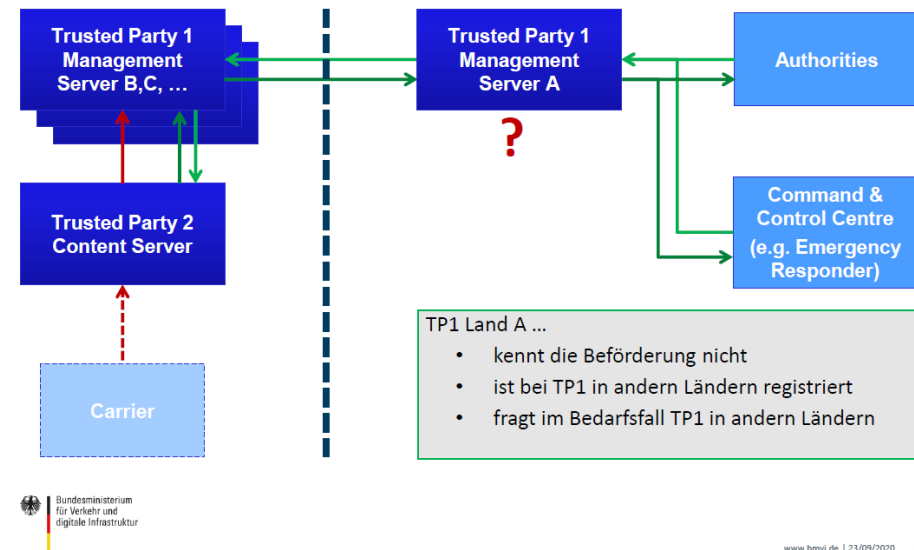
Trusted Party 1 Management Server B,C, …

Trusted Party 1 Management Server A

?

Authorities

Trusted Party 2 Content Server

Command & Control Centre (e.g. Emergency Responder)

Carrier

TP1 Land A …
• kennt die Beförderung nicht
• ist bei TP1 in andern Ländern registriert
• fragt im Bedarfsfall TP1 in andern Ländern

Bundesministerium für Verkehr und digitale Infrastruktur

www.bmvi.de | 23/09/2020